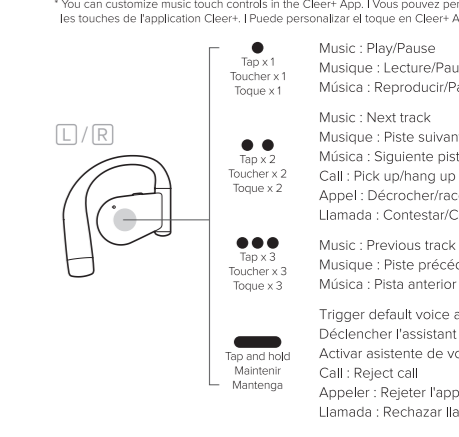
* You can customize music touch controls in the Cleer+ App. | Vous pouvez per les touches de l'application Cleer+. | Puede personalizar el toque en Cleer+ A

L / R

Tap x 1
Toucher x 1
Toque x 1

Music : Play/Pause
Musique : Lecture/Pau
Música : Reproducir/Pa

Tap x 2
Toucher x 2
Toque x 2

Music : Next track
Musique : Piste suivan
Música : Siguiente pist
Call : Pick up/hang up
Appel : Décrocher/rac
Llamada : Contestar/C

Tap x 3
Toucher x 3
Toque x 3

Music : Previous track
Musique : Piste précé
Música : Pista anterior

Tap and hold
Maintenir
Mantenga

Trigger default voice a
Déclencher l'assistant
Activar asistente de vo
Call : Reject call
Appeler : Rejeter l'app
Llamada : Rechazar lla